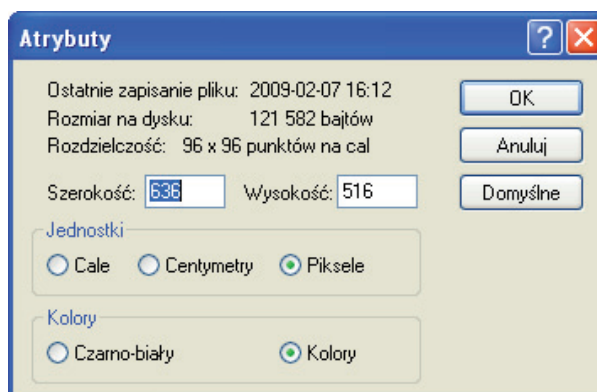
Atrybuty

?

Ostatnie zapisanie pliku: 2009-02-07 16:12
Rozmiar na dysku: 121 582 bajtów
Rozdzielczość: 96 x 96 punktów na cal

OK
Anuluj
Domyślne

Szerokość: 636 Wysokość: 516

Jednostki
Cale Centymetry Piksele

Kolory
Czarno-biały Kolory